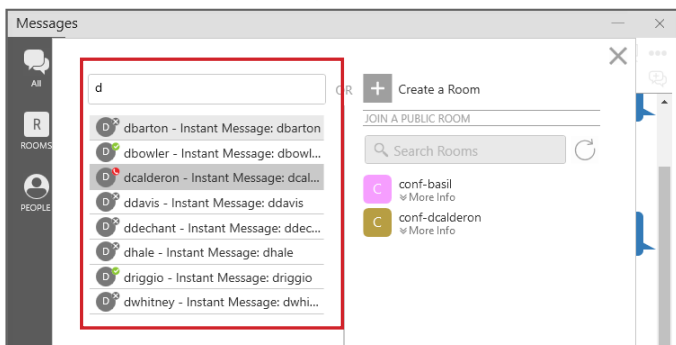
Messages

All

R
ROOMS

PEOPLE

d

OR

Create a Room

JOIN A PUBLIC ROOM

Search Rooms

D dbarton - Instant Message: dbarton
D dbowler - Instant Message: dbowl...
D dcalderon - Instant Message: dcal...
D ddavis - Instant Message: ddavis
D ddechant - Instant Message: ddec...
D dhale - Instant Message: dhale
D driggio - Instant Message: driggio
D dwhitney - Instant Message: dwhi...

C conf-basil
More Info

C conf-dcalderon
More Info